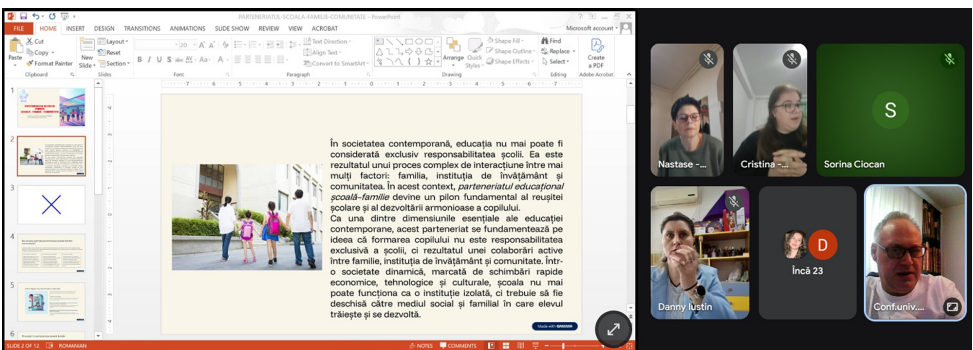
PARTENERIATUL-SCOALA-FAMILIE-COMUNITATE - PowerPoint

Microsoft account

FILE HOME INSERT DESIGN TRANSITIONS ANIMATIONS SLIDE SHOW REVIEW VIEW ACROBAT

Cut
Copy
Paste
Format Painter
Clipboard

New Slide
Layout
Reset
Section
Slides

Font

Paragraph

Text Direction
Align Text
Convert to SmartArt

Drawing
Arrange
Quick Styles
Shape Fill
Shape Outline
Shape Effects

Find
Replace
Select
Editing

Create a PDF
Adobe Acrobat

În societatea contemporană, educația nu mai poate fi considerată exclusiv responsabilitatea școlii. Ea este rezultatul unui proces complex de interacțiune între mai mulți factori: familia, instituția de învățământ și comunitatea. În acest context, *parteneriatul educațional școală–familie* devine un pilon fundamental al reușitei școlare și al dezvoltării armonioase a copilului.

Ca una dintre dimensiunile esențiale ale educației contemporane, acest parteneriat se fundamentează pe ideea că formarea copilului nu este responsabilitatea exclusivă a școlii, ci rezultatul unei colaborări active între familie, instituția de învățământ și comunitate. Într-o societate dinamică, marcată de schimbări rapide economice, tehnologice și culturale, școala nu mai poate funcționa ca o instituție izolată, ci trebuie să fie deschisă către mediul social și familial în care elevul trăiește și se dezvoltă.

Made with GAMMA

SLIDE 2 OF 12 ROMANIAN NOTES COMMENTS

Nastase -...
Cristina -...
S
Sorina Ciocan
Danny Iustin
D
Încă 23
Conf.univ....